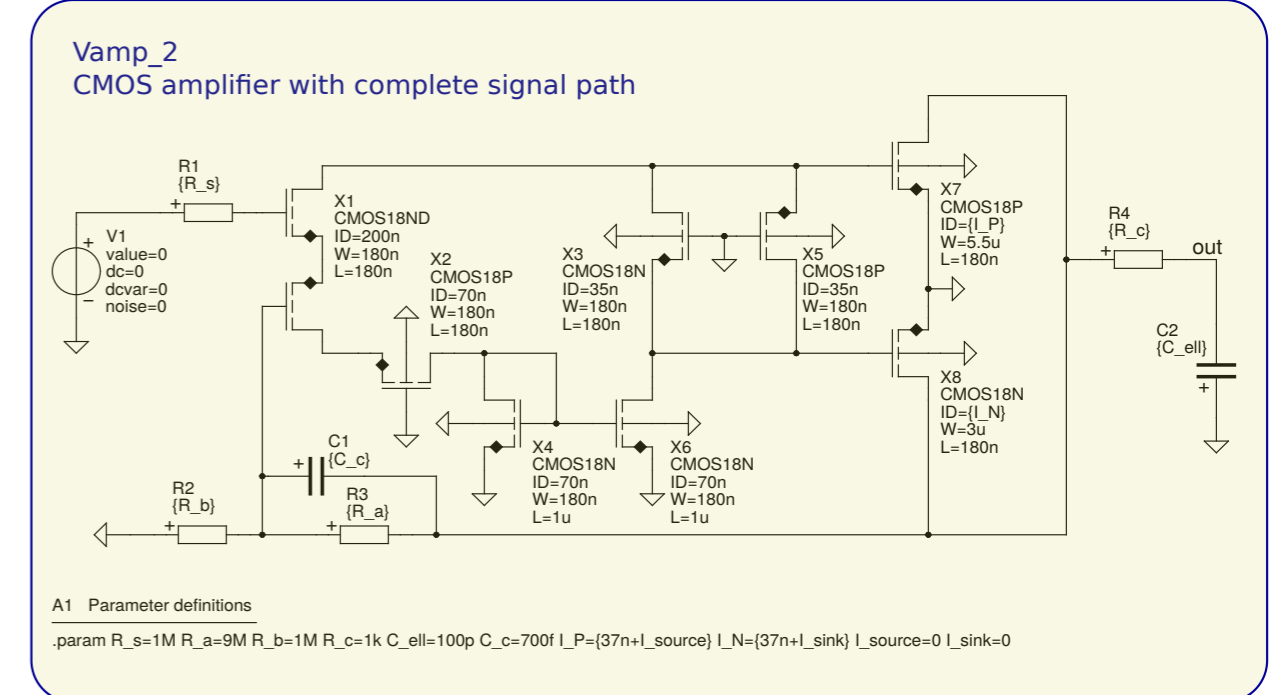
Vamp_2
CMOS amplifier with complete signal path

R1
{R_s}
+

V1
value=0
dc=0
dcvar=0
noise=0
+
-

X1
CMOS18ND
ID=200n
W=180n
L=180n

X2
CMOS18P
ID=70n
W=180n
L=180n

X3
CMOS18N
ID=35n
W=180n
L=180n

X5
CMOS18P
ID=35n
W=180n
L=180n

X7
CMOS18P
ID={I_P}
W=5.5u
L=180n

R4
{R_c}
+
out

C2
{C_ell}
+

X8
CMOS18N
ID={I_N}
W=3u
L=180n

C1
{C_c}
+

R2
{R_b}
+

R3
{R_a}
+

X4
CMOS18N
ID=70n
W=180n
L=1u

X6
CMOS18N
ID=70n
W=180n
L=1u

A1 Parameter definitions

.param R_s=1M R_a=9M R_b=1M R_c=1k C_ell=100p C_c=700f I_P={37n+I_source} I_N={37n+I_sink} I_source=0 I_sink=0